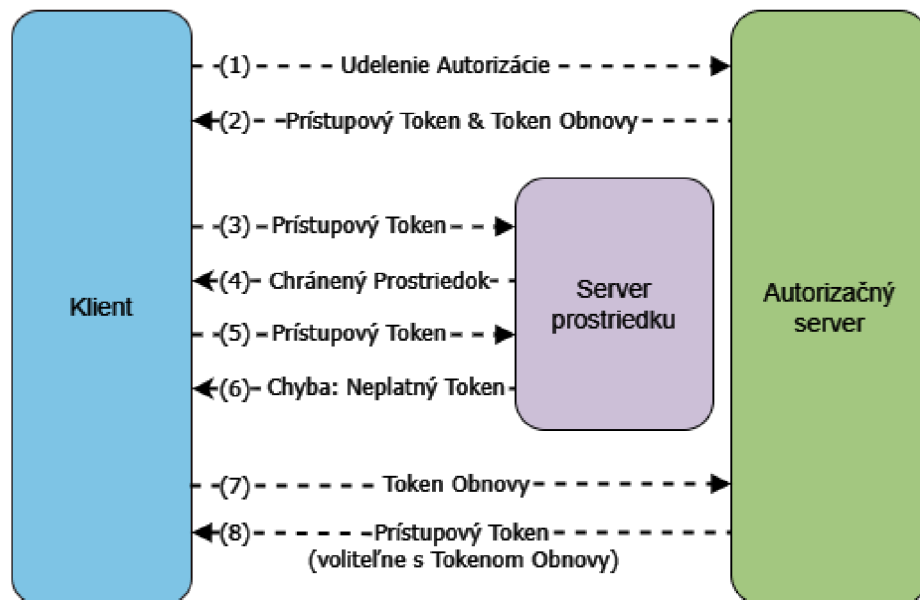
Klient

(1) Udelenie Autorizácie

(2) Prístupový Token & Token Obnovy

(3) Prístupový Token

(4) Chránený Prostriedok

(5) Prístupový Token

(6) Chyba: Neplatný Token

Server prostriedku

(7) Token Obnovy

(8) Prístupový Token (voliteľne s Tokenom Obnovy)

Autorizačný server